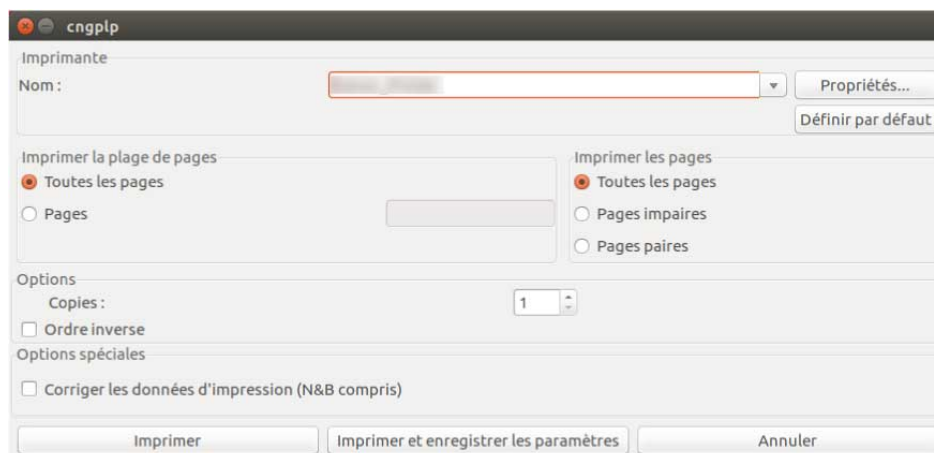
cngplp

Imprimante

Nom : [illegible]

Propriétés...

Définir par défaut

Imprimer la plage de pages

Toutes les pages

Pages

Imprimer les pages

Toutes les pages

Pages impaires

Pages paires

Options

Copies : 1

Ordre inverse

Options spéciales

Corriger les données d'impression (N&B compris)

Imprimer

Imprimer et enregistrer les paramètres

Annuler